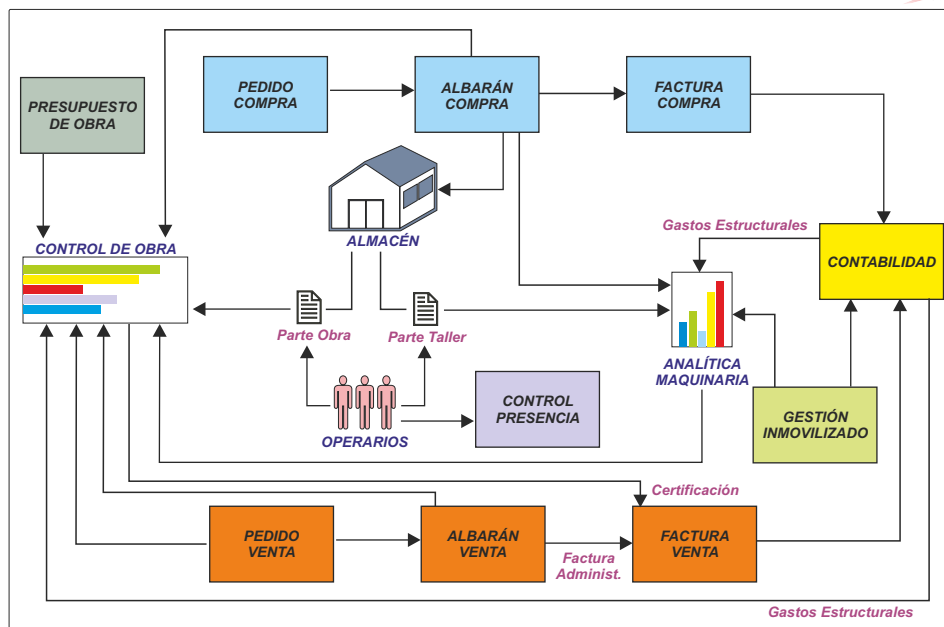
PRESUPUESTO DE OBRA

PEDIDO COMPRA

ALBARÁN COMPRA

FACTURA COMPRA

ALMACÉN

Gastos Estructurales

CONTABILIDAD

CONTROL DE OBRA

Parte Obra

Parte Taller

ANALÍTICA MAQUINARIA

OPERARIOS

CONTROL PRESENCIA

GESTIÓN INMOVILIZADO

Certificación

PEDIDO VENTA

ALBARÁN VENTA

Factura Administ.

FACTURA VENTA

Gastos Estructurales